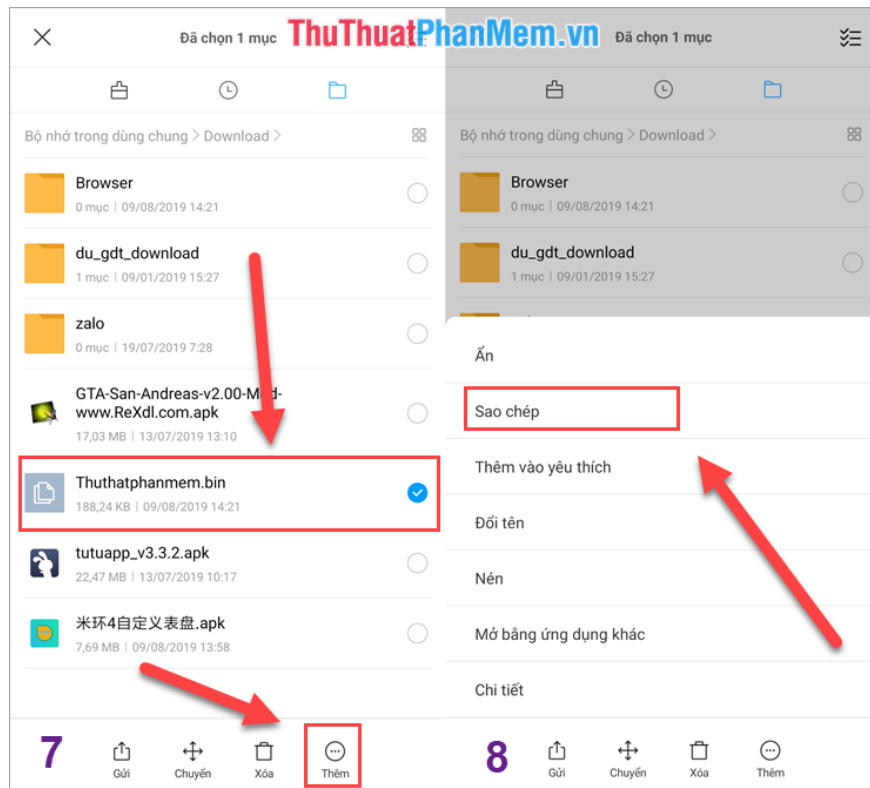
Đã chọn 1 mục

ThuThuatPhanMem.vn

Bộ nhớ trong dùng chung > Download >

Browser
0 mục | 09/08/2019 14:21

du_gdt_download
1 mục | 09/01/2019 15:27

zalo
0 mục | 19/07/2019 7:28

GTA-San-Andreas-v2.00-Mod-www.ReXdl.com.apk
17,03 MB | 13/07/2019 13:10

Thuthatphanmem.bin
188,24 KB | 09/08/2019 14:21

tutuapp_v3.3.2.apk
22,47 MB | 13/07/2019 10:17

米环4自定义表盘.apk
7,69 MB | 09/08/2019 13:58

7 Gửi Chuyển Xóa Thêm

Đã chọn 1 mục

Bộ nhớ trong dùng chung > Download >

Browser
0 mục | 09/08/2019 14:21

du_gdt_download
1 mục | 09/01/2019 15:27

Ẩn

Sao chép

Thêm vào yêu thích

Đổi tên

Nén

Mở bằng ứng dụng khác

Chi tiết

8 Gửi Chuyển Xóa Thêm